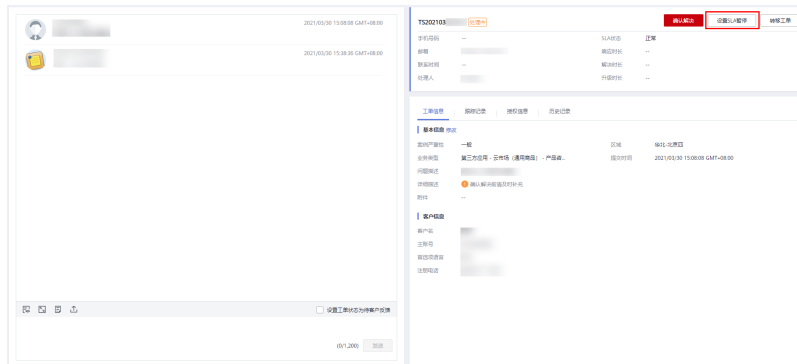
2021/03/30 15:08:08 GMT+08:00

2021/03/30 15:38:30 GMT+08:00

设置工单状态为待客户反馈

(0/1,200) 发送

TS202103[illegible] 处理中

确认解决 设置SLA暂停 转移工单

手机号码 --
邮箱 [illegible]
联系时间 --
处理人 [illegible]

SLA状态 正常
响应时长 --
解决时长 --
升级时长 --

工单信息 | 跟踪记录 | 授权信息 | 历史记录

基本信息 修改

受理严重性 一般
业务类型 第三方应用 - 云市场（通用商品）- 产品咨...
问题描述 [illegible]
详细描述 确认解决前请及时补充
附件 --

区域 华北-北京四
提交时间 2021/03/30 15:08:08 GMT+08:00

客户信息

客户名 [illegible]
主账号 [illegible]
首选沟通语言 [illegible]
注册电话 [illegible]